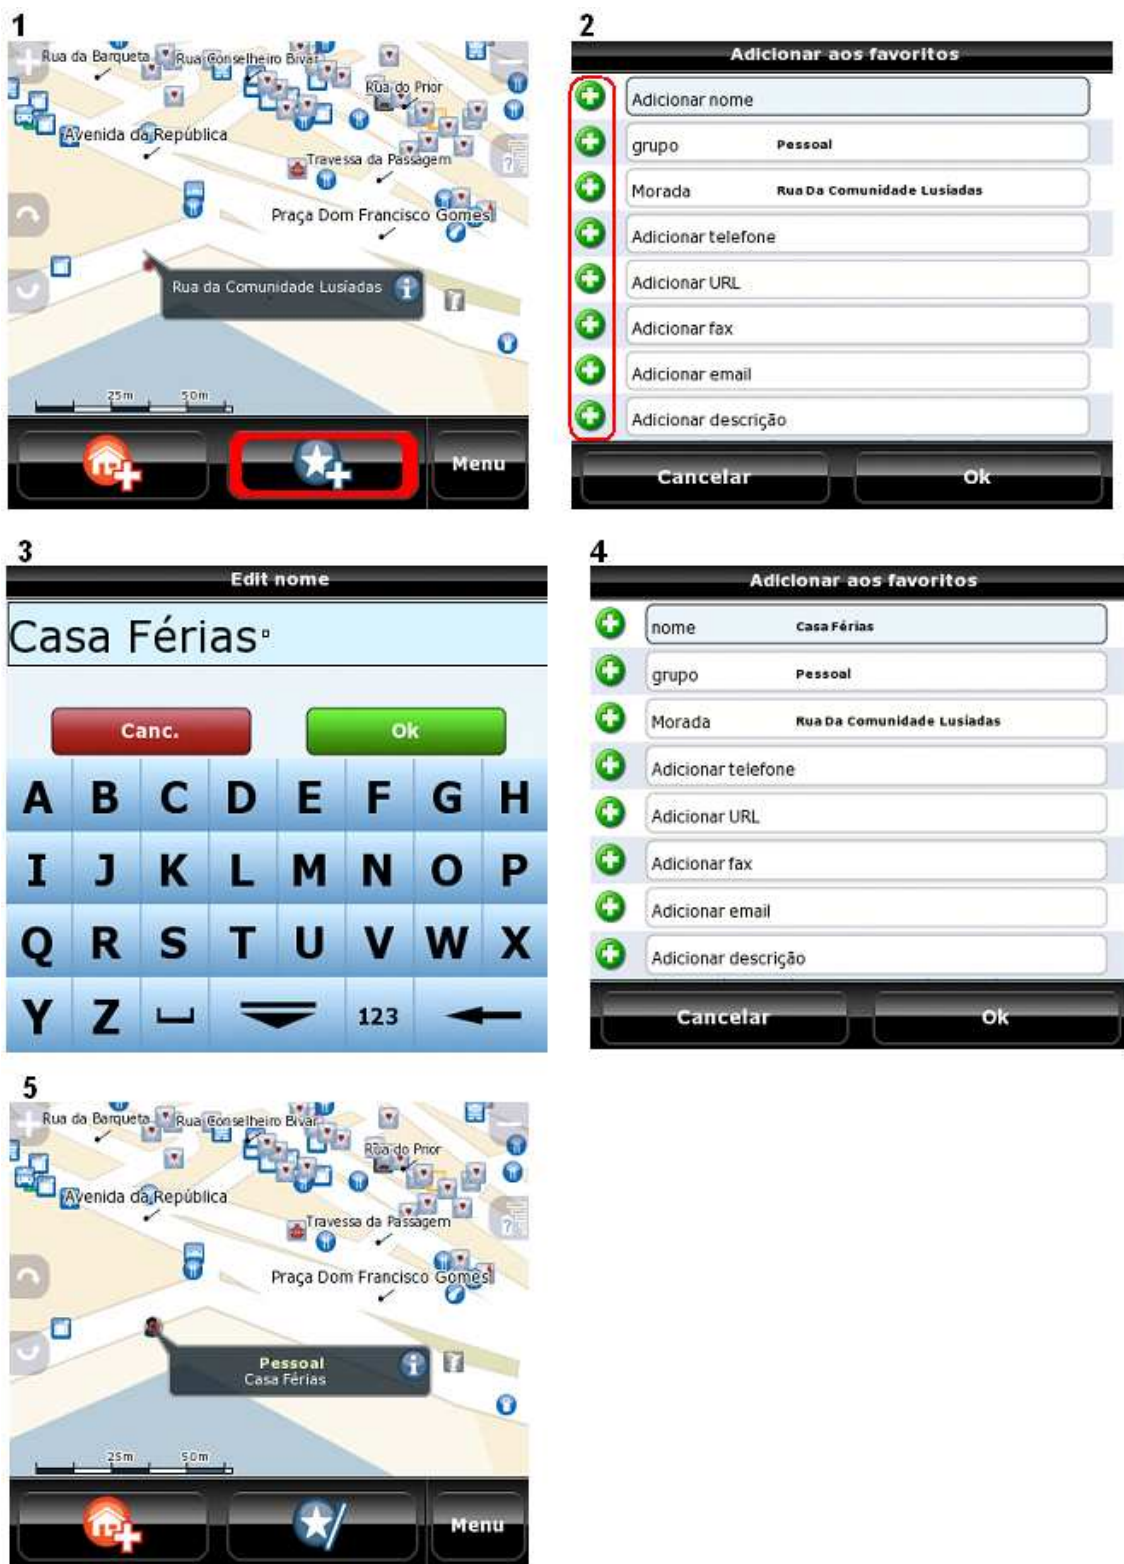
1

Rua da Barqueta
Rua Conselheiro Bivar
Rua do Prior
Avenida da República
Travessa da Passagem
Praça Dom Francisco Gomes
Rua da Comunidade Lusíadas
25m
50m
Menu

2

Adicionar aos favoritos

| Adicionar nome | |
|---|---|
| grupo | Pessoal |
| Morada | Rua Da Comunidade Lusiadas |
| Adicionar telefone | |
| Adicionar URL | |
| Adicionar fax | |
| Adicionar email | |
| Adicionar descrição | |

Cancelar
Ok

3

Edit nome

Casa Férias

Canc.
Ok

A B C D E F G H
I J K L M N O P
Q R S T U V W X
Y Z 123

4

Adicionar aos favoritos

| nome | Casa Férias |
|---|---|
| grupo | Pessoal |
| Morada | Rua Da Comunidade Lusiadas |
| Adicionar telefone | |
| Adicionar URL | |
| Adicionar fax | |
| Adicionar email | |
| Adicionar descrição | |

Cancelar
Ok

5

Rua da Barqueta
Rua Conselheiro Bivar
Rua do Prior
Avenida da República
Travessa da Passagem
Praça Dom Francisco Gomes
Pessoal
Casa Férias
25m
50m
Menu